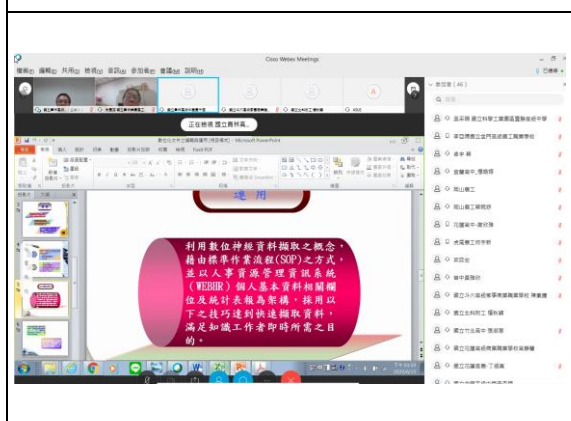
Cisco Webex Meetings

檔案(F) 編輯(E) 共用(H) 檢視(V) 音訊(A) 參加者(P) 會議(M) 說明(H)

正在檢視 國立農科高...

參加者（46）

應 用

利用數位神經資料擷取之概念，藉由標準作業流程(SOP)之方式，並以人事資源管理資訊系統(WEBHR)個人基本資料相關欄位及統計報表為架構，採用以下之技巧達到快速擷取資料，滿足知識工作者即時所需之目的。

國立科學工業園區實驗高級中學
國立臺南女中
嘉義縣
宜蘭高中
岡山高工
岡山高工業務處
花蓮高中
虎尾高工
員林
臺中高農
國立大湖高級農工職業學校
國立北門高工
國立土庫高中
國立花蓮高級農業職業學校
國立花蓮高農